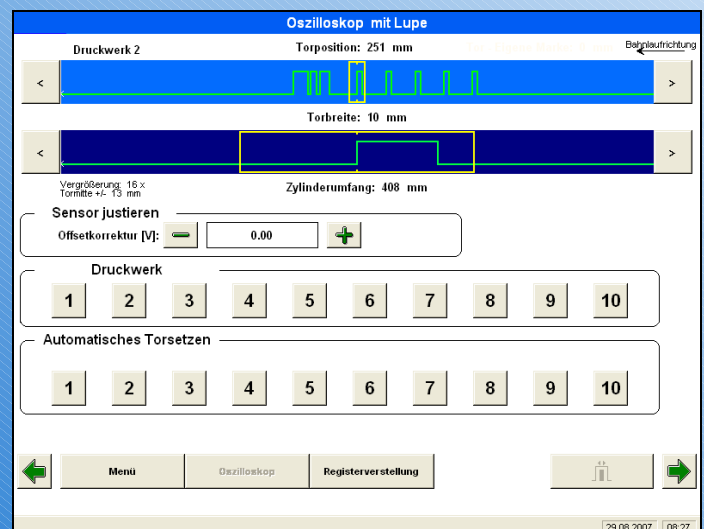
Oszilloskop mit Lupe

Druckwerk 2

Torposition: 251 mm

Bahnlaufrichtung

<

>

Torbreite: 10 mm

<

>

Vergrößerung: 16 x
Tormitte +/- 13 mm

Zylinderumfang: 408 mm

Sensor justieren

Offsetkorrektur [V]:

0.00

Druckwerk

1 2 3 4 5 6 7 8 9 10

Automatisches Torsetzen

1 2 3 4 5 6 7 8 9 10

Menü

Oszilloskop

Registerverstellung

29.08.2007 08:27